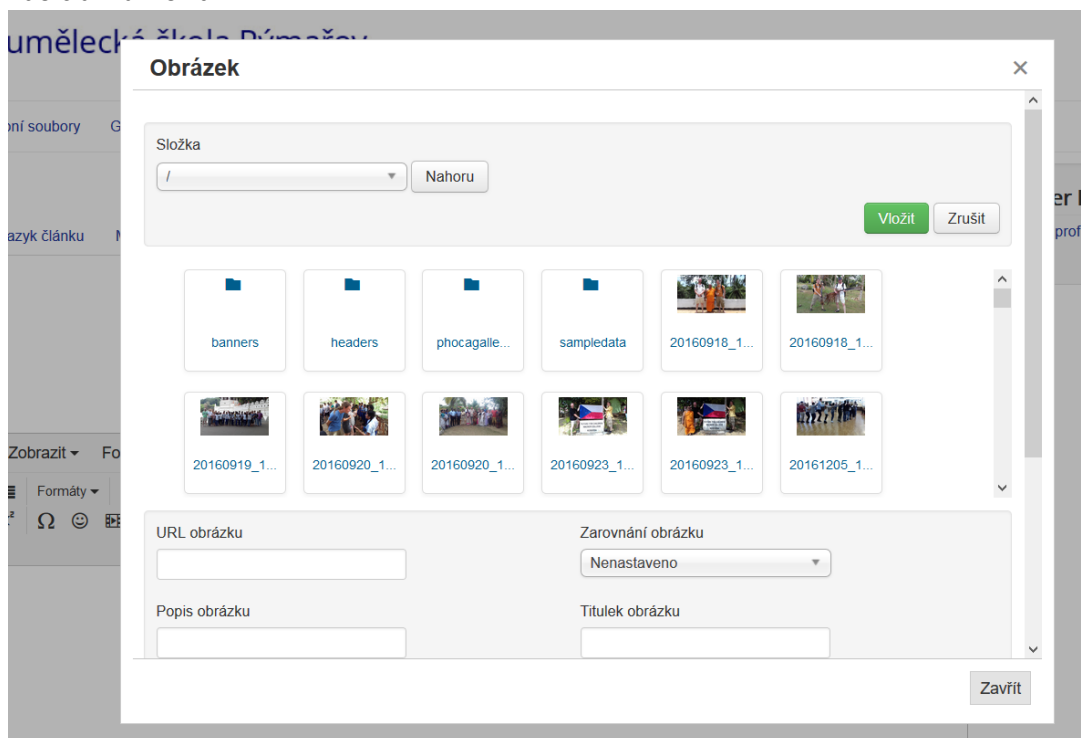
umělecká škola Rýmařov

oní soubory G

azyk článku M

Zobrazit ▾ Fo

Formáty ▾

Ω ☺

er I
prof

Obrázek ×

Složka
/ ▾ Nahoru

Vložit Zrušit

banners
headers
phocagalle...
sampledata
20160918_1...
20160918_1...
20160919_1...
20160920_1...
20160920_1...
20160923_1...
20160923_1...
20161205_1...

URL obrázku

Zarovnání obrázku
Nenastaveno ▾

Popis obrázku

Titulek obrázku

Zavřít